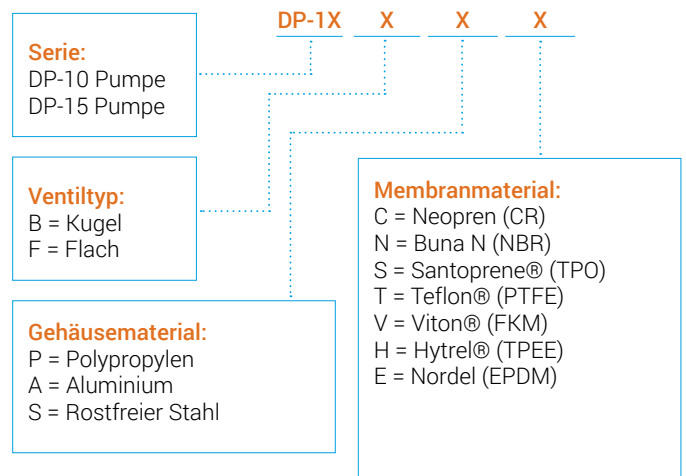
DP-1X X X X

Serie:
DP-10 Pumpe
DP-15 Pumpe

Ventiltyp:
B = Kugel
F = Flach

Gehäusematerial:
P = Polypropylen
A = Aluminium
S = Rostfreier Stahl

Membranmaterial:
C = Neopren (CR)
N = Buna N (NBR)
S = Santoprene® (TPO)
T = Teflon® (PTFE)
V = Viton® (FKM)
H = Hytrel® (TPEE)
E = Nordel (EPDM)